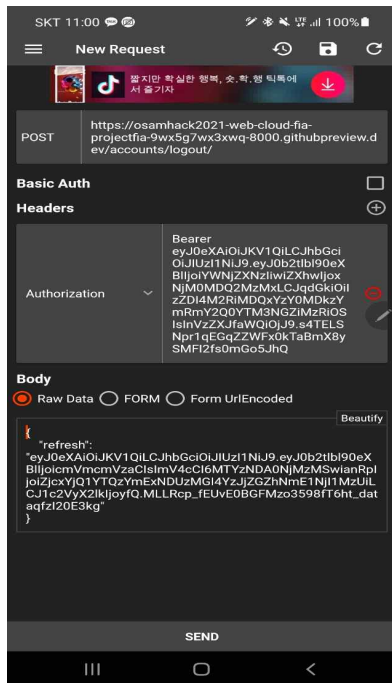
SKT 11:00 100%

New Request

짧지만 확실한 행복, 숏.확.행 틱톡에서 즐기자

POST

https://osamhack2021-web-cloud-fia-projectfia-9wx5g7wx3xwq-8000.githubpreview.dev/accounts/logout/

Basic Auth

Headers

Authorization

Bearer eyJ0eXAiOiJKV1QiLCJhbGciOiJIUzI1NiJ9.eyJ0b2tlbl90eXBlIjoiYWNjZXNzIiwiZXhwIjoxNjM0MDQ2MzMxLCJqdGkiOiIzZDI4M2RiMDQxYzY0MDkzYmRmY2Q0YTM3NGZiMzRiOSIsInVzZXJfaWQiOjJ9.s4TELSNpr1qEGqZZWFx0kTaBmX8ySMFl2fs0mGo5JhQ

Body

Raw Data FORM Form UrlEncoded

Beautify

{
"refresh": "eyJ0eXAiOiJKV1QiLCJhbGciOiJIUzI1NiJ9.eyJ0b2tlbl90eXBlIjoicmVmcmVzaCIsImV4cCI6MTYzNDA0NjMzMSwianRpIjoiZjcxYjQ1YTQzYmExNDUzMGI4YzJjZGZhNmE1NjI1MzUiLCJ1c2VyX2lkIjoyfQ.MLLRcp_fEUvE0BGFMzo3598fT6ht_dataqfzI20E3kg"
}

SEND